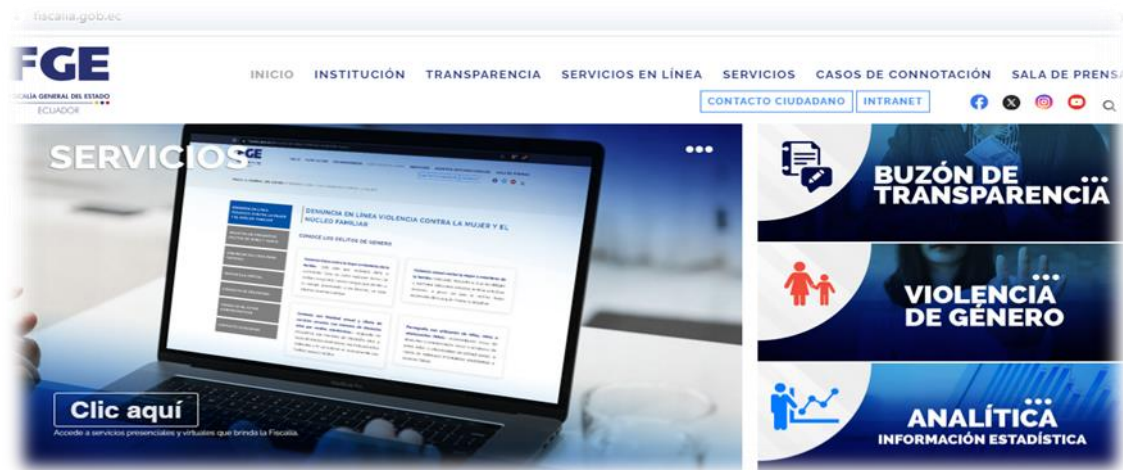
fiscalia.gob.ec

FGE
FISCALÍA GENERAL DEL ESTADO
ECUADOR

INICIO INSTITUCIÓN TRANSPARENCIA SERVICIOS EN LÍNEA SERVICIOS CASOS DE CONNOTACIÓN SALA DE PRENSA

CONTACTO CIUDADANO INTRANET

SERVICIOS

DENUNCIA EN LÍNEA VIOLENCIA CONTRA LA MUJER Y EL NÚCLEO FAMILIAR

CONOCE LOS DELITOS DE GÉNERO

Clic aquí
Accede a servicios presenciales y virtuales que brinda la Fiscalía.

BUZÓN DE TRANSPARENCIA

VIOLENCIA DE GÉNERO

ANALÍTICA
INFORMACIÓN ESTADÍSTICA